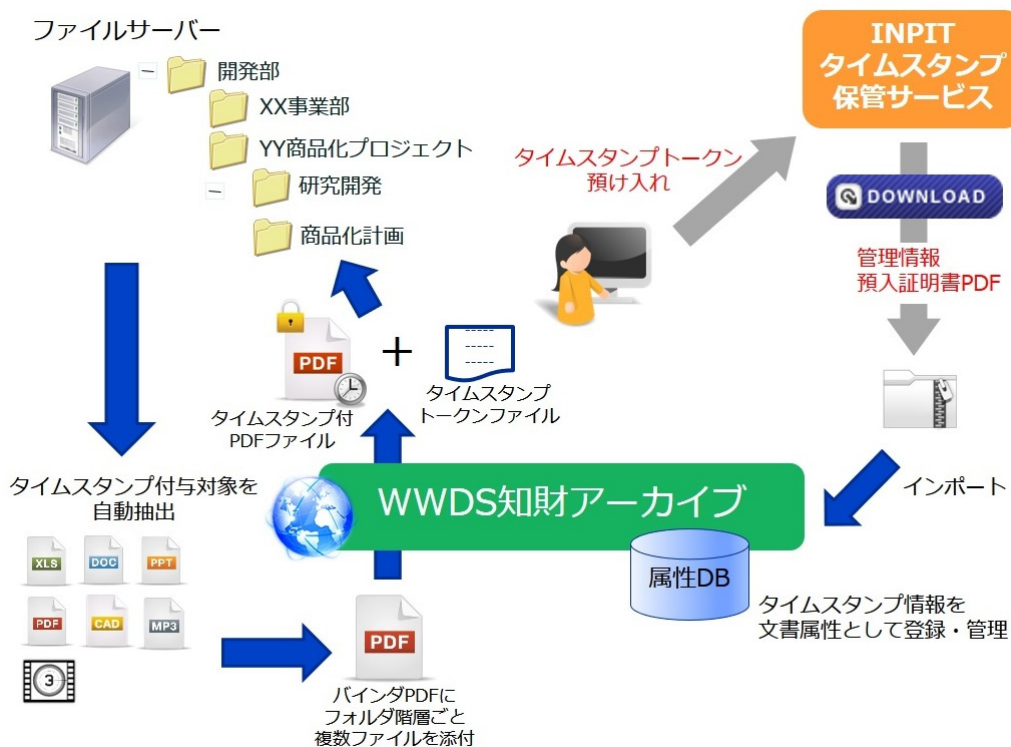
ファイルサーバー

開発部

XX事業部

YY商品化プロジェクト

研究開発

商品化計画

INPIT
タイムスタンプ
保管サービス

タイムスタンプトークン
預け入れ

DOWNLOAD

管理情報
預入証明書PDF

PDF

-----
-----
-----

+

タイムスタンプ付
PDFファイル

タイムスタンプ
トークンファイル

タイムスタンプ付与対象を
自動抽出

WWDS知財アーカイブ

インポート

XLS DOC PPT
PDF CAD MP3

3

属性DB

PDF

タイムスタンプ情報を
文書属性として登録・管理

バインダPDFに
フォルダ階層ごと
複数ファイルを添付